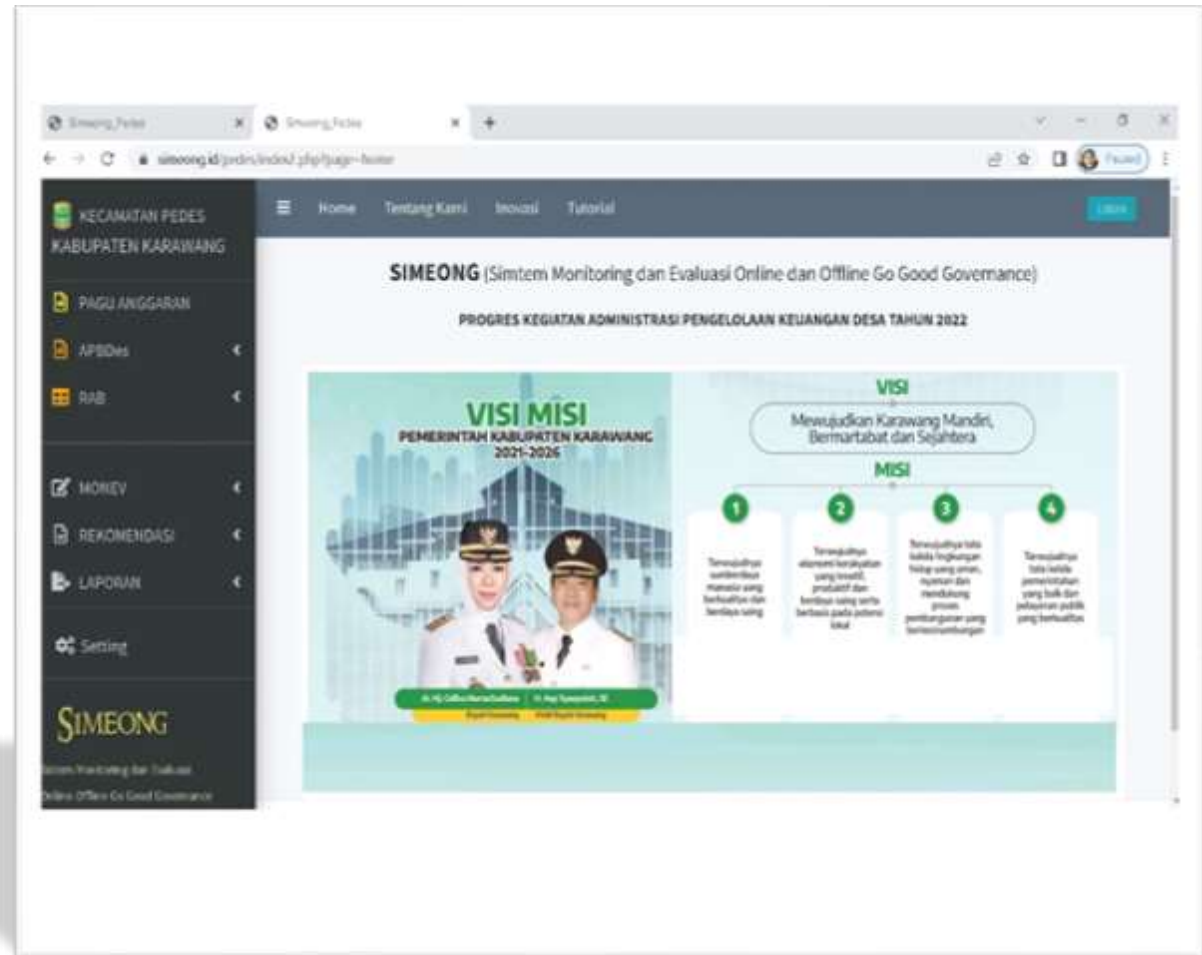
Simeong_Pedes | Simeong_Pedes

simeong.id/pedes/index2.php?page=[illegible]

Paused

KECAMATAN PEDES KABUPATEN KARAWANG

PAGU ANGGARAN

APBDes

RAB

MONEV

REKOMENDASI

LAPORAN

Setting

SIMEONG

Sistem Monitoring dan Evaluasi Online Offline Go Good Governance

Home Tentang Kami Inovasi Tutorial

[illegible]

SIMEONG (Simtem Monitoring dan Evaluasi Online dan Offline Go Good Governance)

PROGRES KEGIATAN ADMINISTRASI PENGELOLAAN KEUANGAN DESA TAHUN 2022

VISI MISI
PEMERINTAH KABUPATEN KARAWANG
2021-2026

VISI
Mewujudkan Karawang Mandiri, Bermartabat dan Sejahtera

MISI

1
Terwujudnya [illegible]

2
Terwujudnya ekonomi kerakyatan yang inovatif, produktif dan berdaya saing serta berbasis pada potensi lokal

3
Terwujudnya tata kelola lingkungan hidup yang aman, nyaman dan mendukung proses pembangunan yang berkesinambungan

4
Terwujudnya tata kelola pemerintahan yang baik dan pelayanan publik yang berkualitas

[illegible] | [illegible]